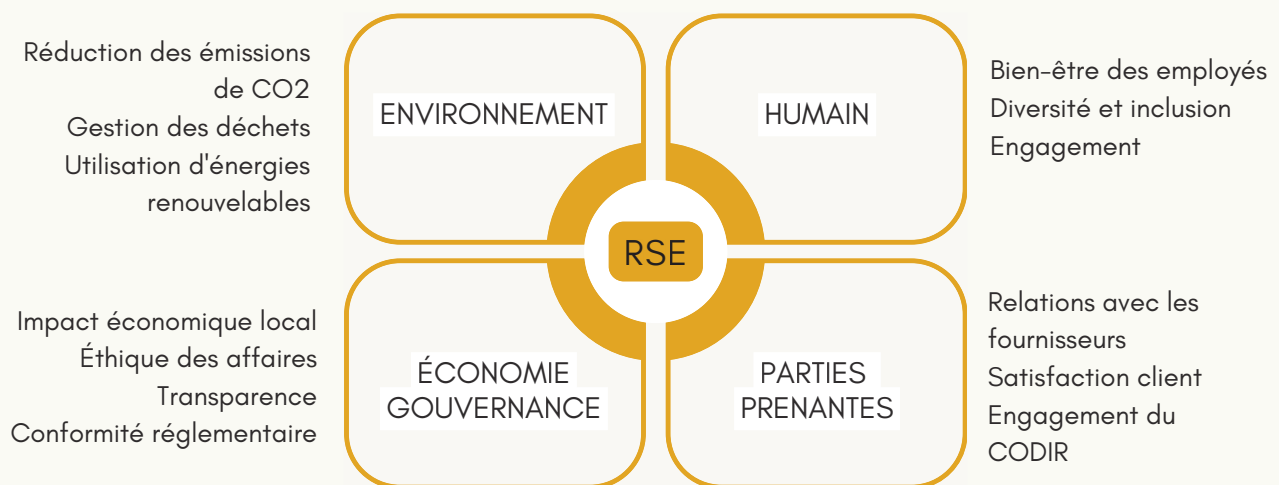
Réduction des émissions de CO2
Gestion des déchets
Utilisation d'énergies renouvelables

ENVIRONNEMENT

HUMAIN

Bien-être des employés
Diversité et inclusion
Engagement

RSE

Impact économique local
Éthique des affaires
Transparence
Conformité réglementaire

ÉCONOMIE
GOUVERNANCE

PARTIES
PRENANTES

Relations avec les fournisseurs
Satisfaction client
Engagement du CODIR